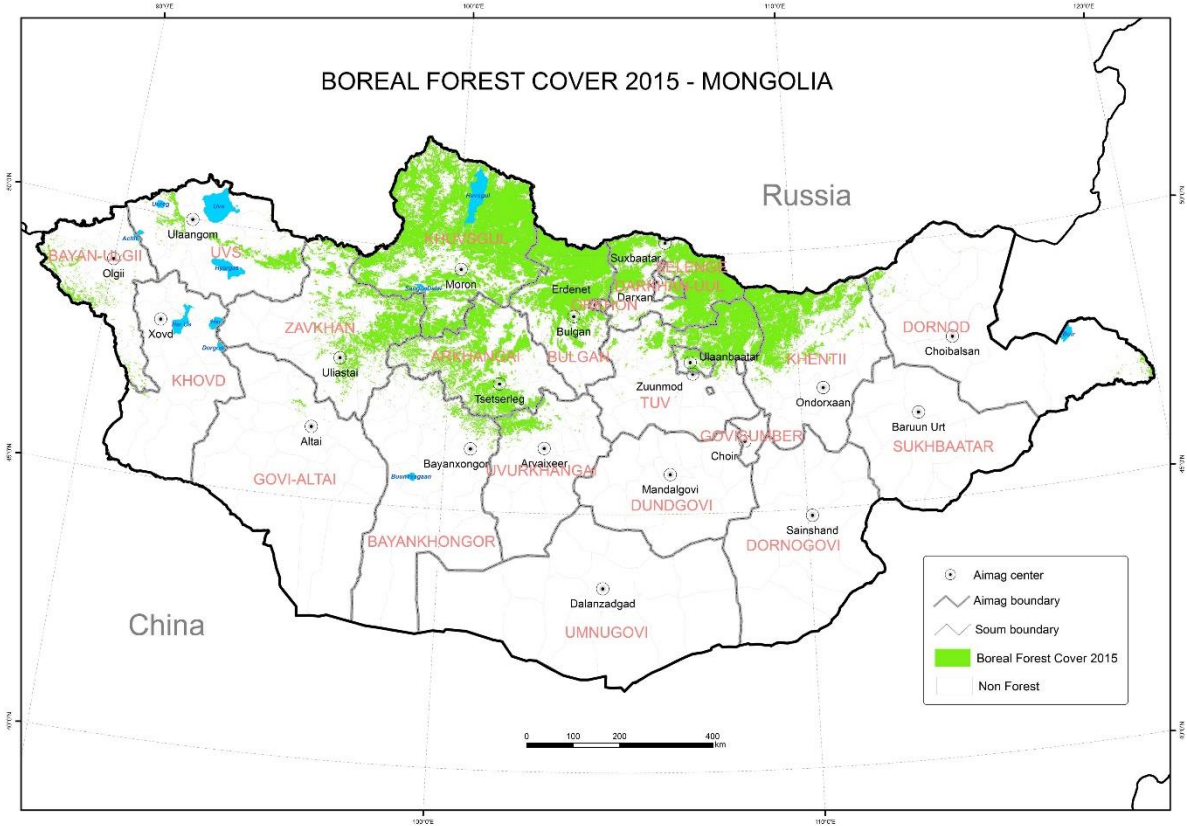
BOREAL FOREST COVER 2015 - MONGOLIA

Russia

China

BAYAN-ULGII
Olgii
Ulaangom
UVS
Xovd
KHOVD
ZAVKHAN
Uliastai
Altai
GOVI-ALTAI
KHUVSGUL
Moron
ARKHANGAI
Tsetserleg
Bayanxongor
BAYANKHONGOR
Arvaixeer
UVURKHANGAI
Erdenet
ORKHON
Bulgan
BULGAN
Suxbaatar
SELENGE
DARKHAN-UUL
Darxan
Ulaanbaatar
Zuunmod
TUV
GOVISUMBER
Choir
Mandalgovi
DUNDGOVI
Dalanzadgad
UMNUGOVI
Sainshand
DORNOGOVI
KHENTII
Ondorxaan
DORNOD
Choibalsan
Baruun Urt
SUKHBAATAR

Aimag center
Aimag boundary
Soum boundary
Boreal Forest Cover 2015
Non Forest

0 100 200 400 km